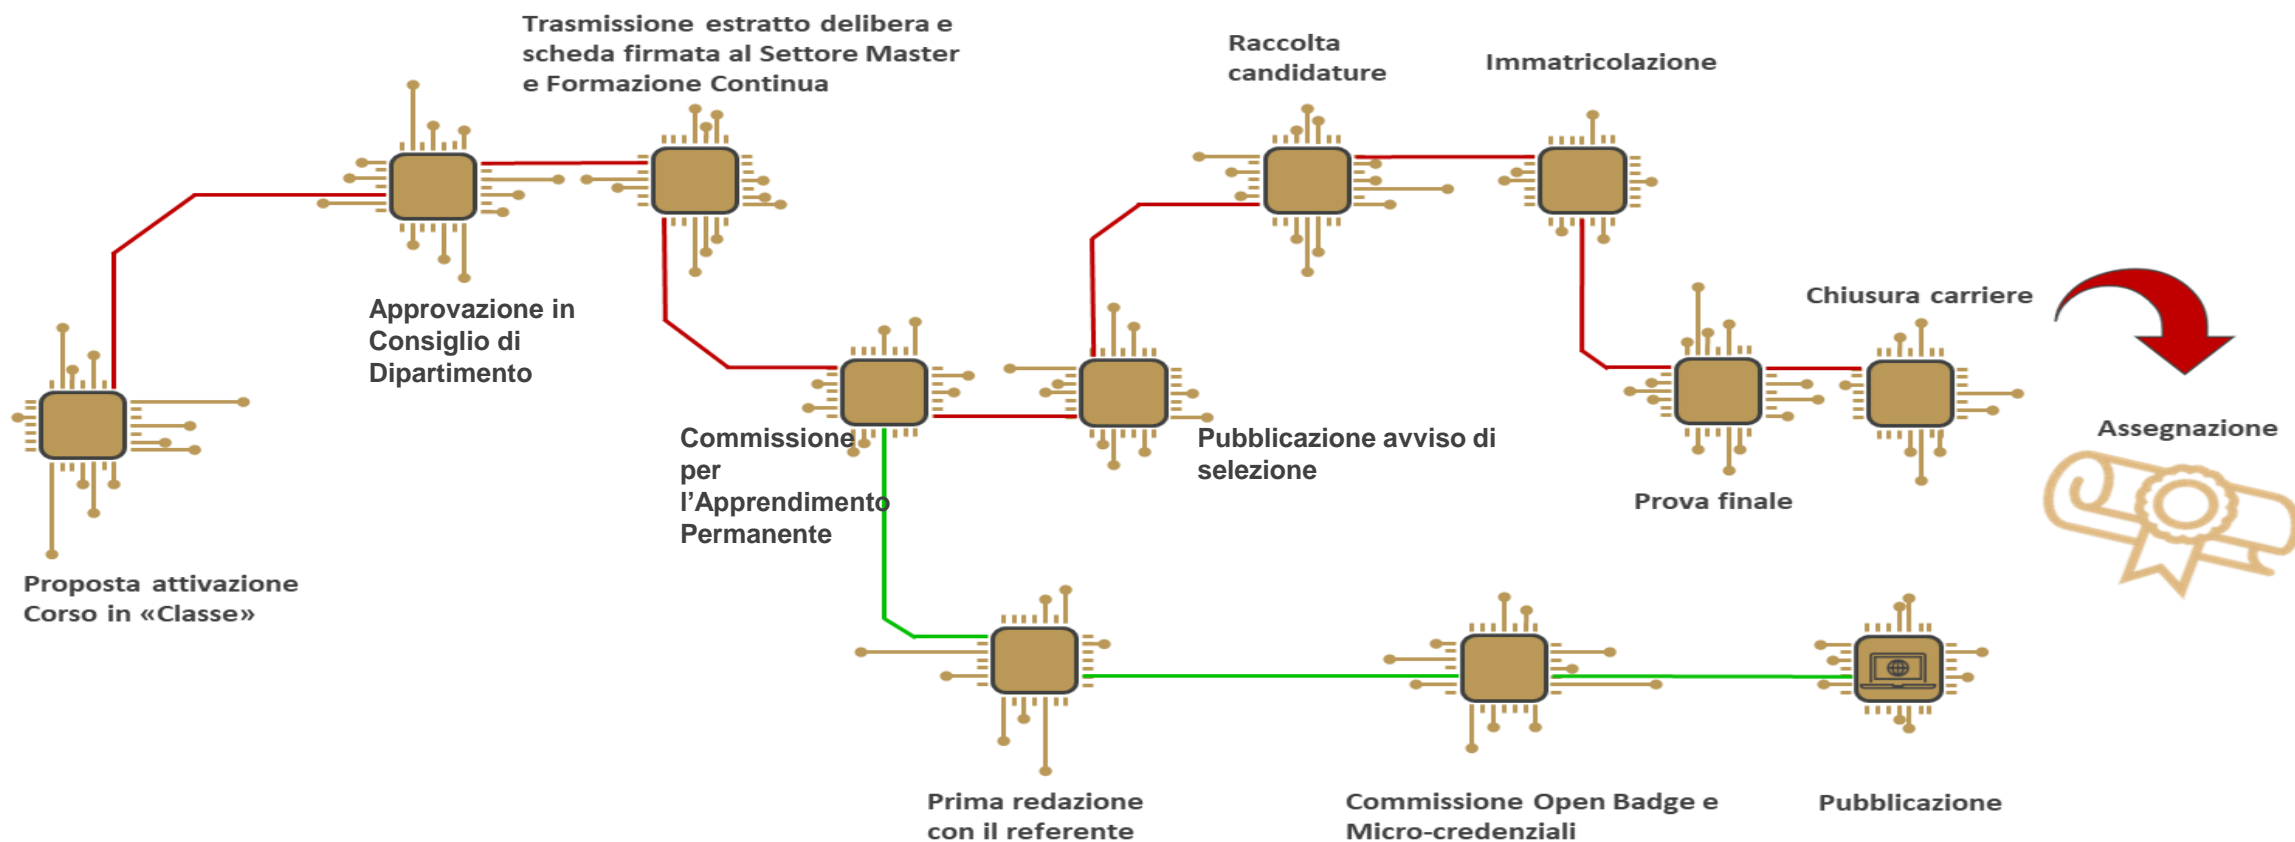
Trasmissione estratto delibera e scheda firmata al Settore Master e Formazione Continua

Raccolta candidature

Immatricolazione

Approvazione in Consiglio di Dipartimento

Chiusura carriere

Commissione per l'Apprendimento Permanente

Pubblicazione avviso di selezione

Assegnazione

Prova finale

Proposta attivazione Corso in «Classe»

Prima redazione con il referente

Commissione Open Badge e Micro-credenziali

Pubblicazione